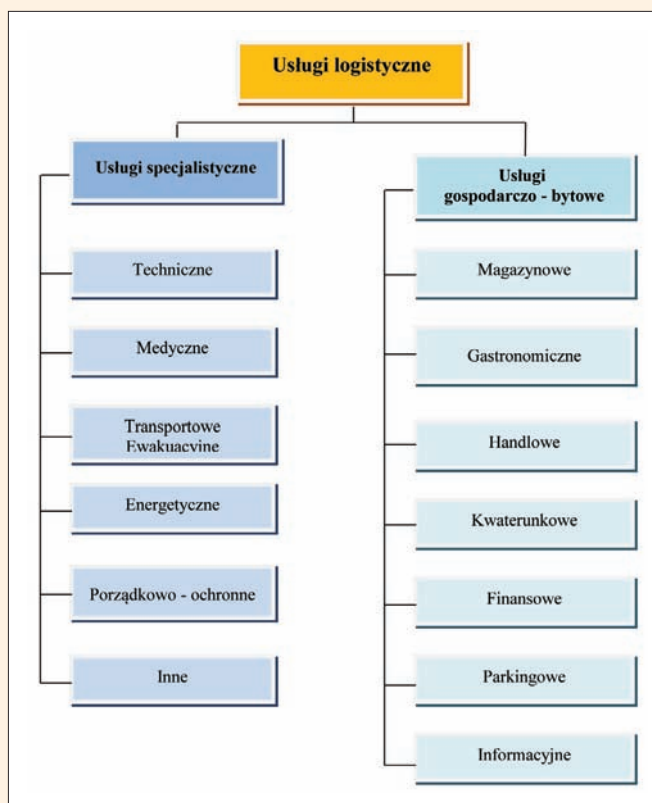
Usługi logistyczne

Usługi specjalistyczne

Techniczne

Medyczne

Transportowe Ewakuacyjne

Energetyczne

Porządkowo - ochronne

Inne

Usługi gospodarczo - bytowe

Magazynowe

Gastronomiczne

Handlowe

Kwaterunkowe

Finansowe

Parkingowe

Informacyjne